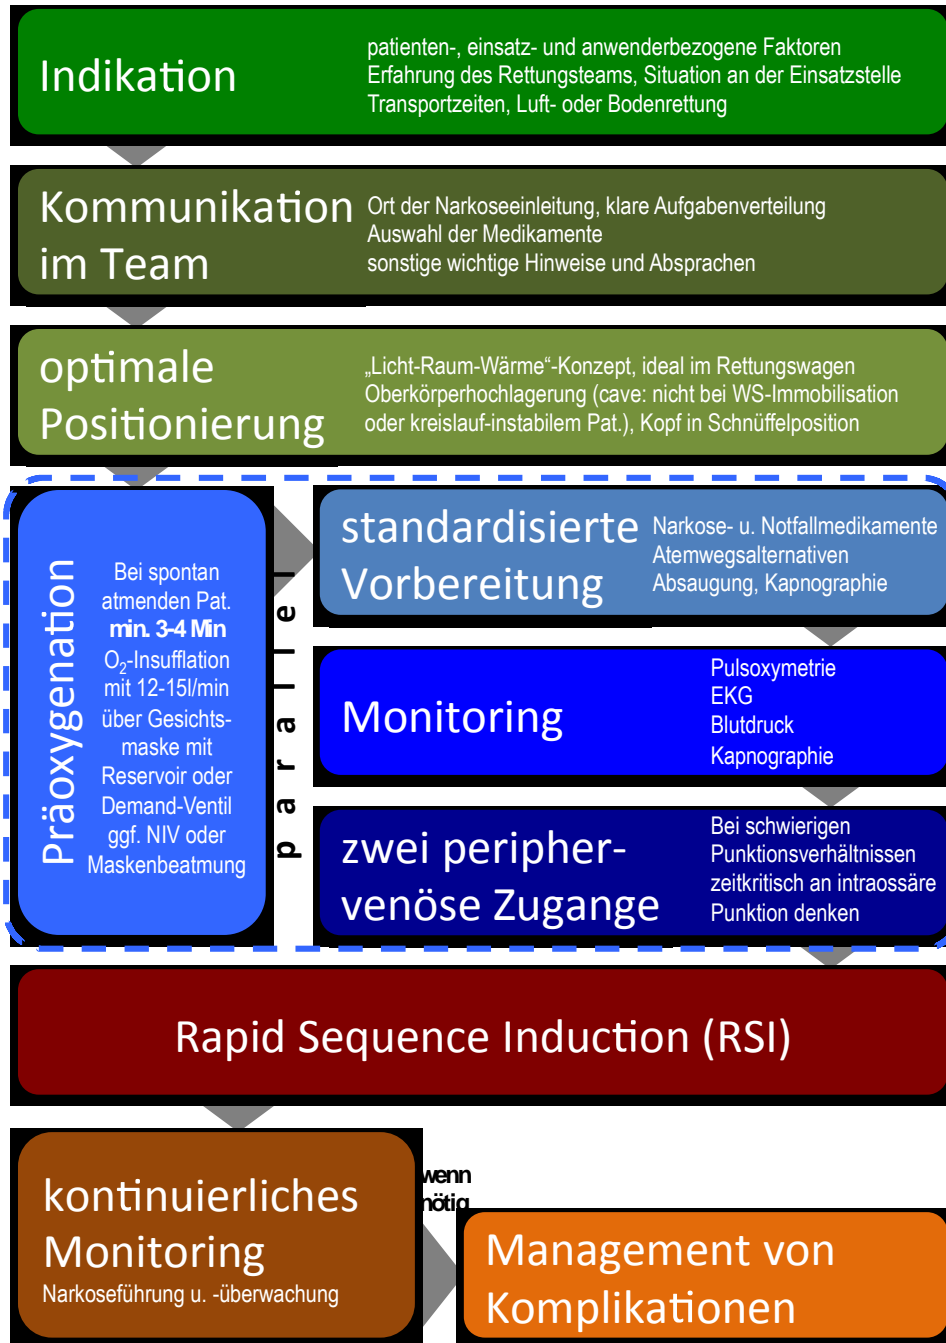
Indikation

patienten-, einsatz- und anwenderbezogene Faktoren
Erfahrung des Rettungsteams, Situation an der Einsatzstelle
Transportzeiten, Luft- oder Bodenrettung

Kommunikation im Team

Ort der Narkoseeinleitung, klare Aufgabenverteilung
Auswahl der Medikamente
sonstige wichtige Hinweise und Absprachen

optimale Positionierung

„Licht-Raum-Wärme“-Konzept, ideal im Rettungswagen
Oberkörperhochlagerung (cave: nicht bei WS-Immobilisation oder kreislauf-instabilem Pat.), Kopf in Schnüffelposition

Präoxygenation

Bei spontan atmenden Pat. **min. 3-4 Min** $O_2$-Insufflation mit 12-15l/min über Gesichtsmaske mit Reservoir oder Demand-Ventil ggf. NIV oder Maskenbeatmung

parallel

standardisierte Vorbereitung

Narkose- u. Notfallmedikamente
Atemwegsalternativen
Absaugung, Kapnographie

Monitoring

Pulsoxymetrie
EKG
Blutdruck
Kapnographie

zwei peripher-venöse Zugange

Bei schwierigen Punktionsverhältnissen zeitkritisch an intraossäre Punktion denken

Rapid Sequence Induction (RSI)

kontinuierliches Monitoring
Narkoseführung u. -überwachung

wenn nötig

Management von Komplikationen